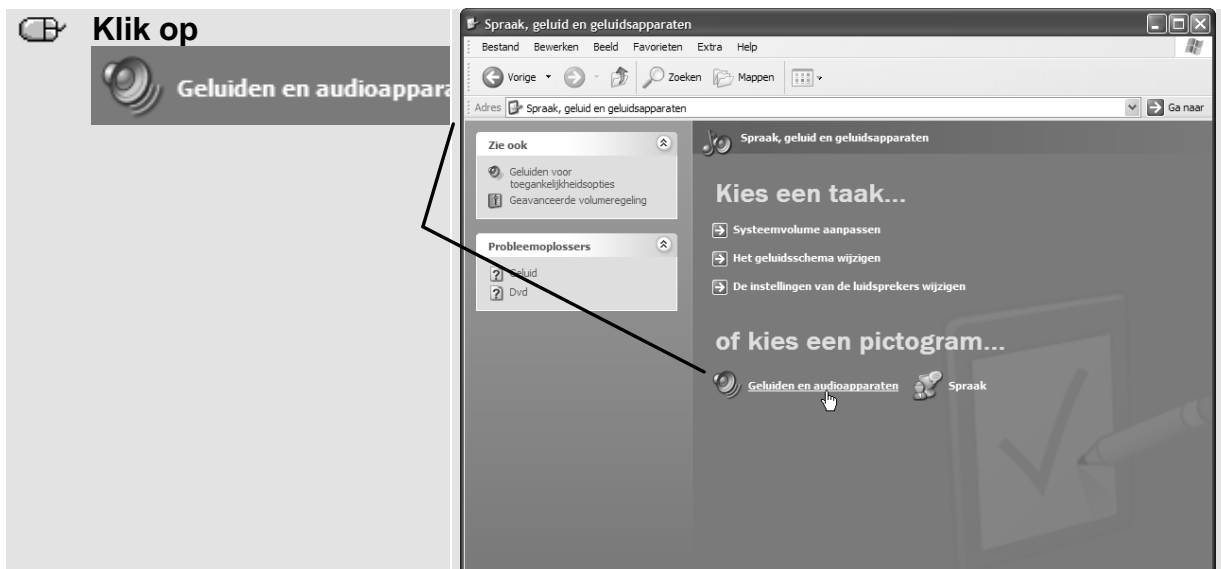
Klik op

Geluiden en audioappara

Spraak, geluid en geluidsapparaten

Bestand Bewerken Beeld Favorieten Extra Help

Vorige Zoeken Mappen

Adres Spraak, geluid en geluidsapparaten

Ga naar

Zie ook

Geluiden voor toegankelijkheidsopties

Geavanceerde volumeregeling

Probleemoplossers

Geluid

Dvd

Spraak, geluid en geluidsapparaten

Kies een taak...

Systeemvolume aanpassen

Het geluidsschema wijzigen

De instellingen van de luidsprekers wijzigen

of kies een pictogram...

Geluiden en audioapparaten

Spraak